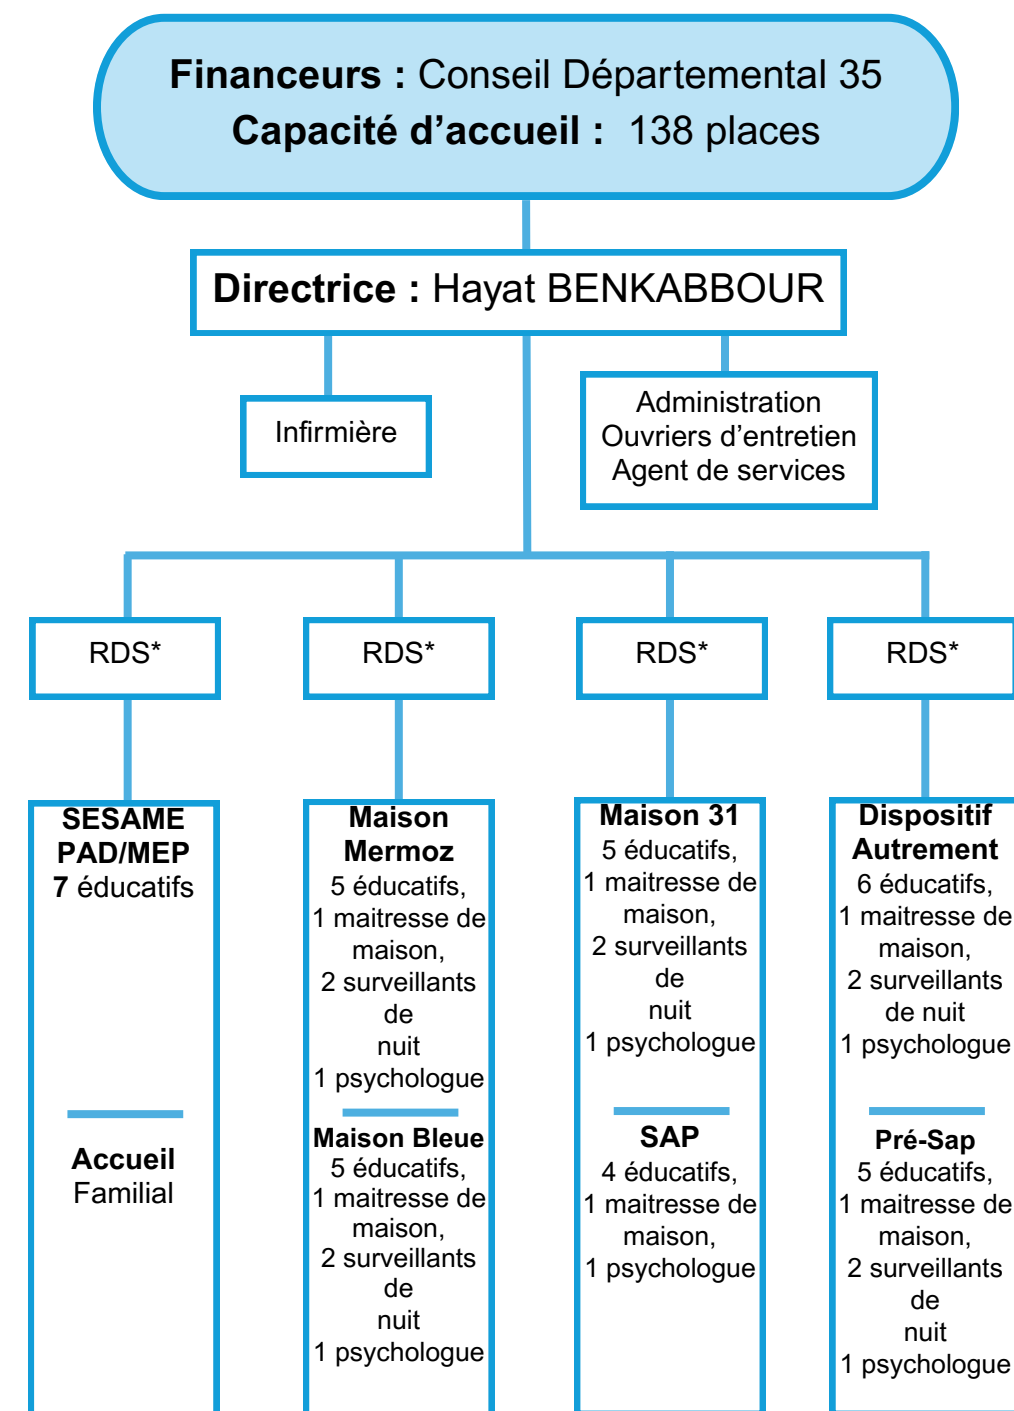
**Financeurs :** Conseil Départemental 35
**Capacité d'accueil :** 138 places

**Directrice :** Hayat BENKABBOUR

Infirmière

Administration
Ouvriers d'entretien
Agent de services

RDS*

RDS*

RDS*

RDS*

**SESAME PAD/MEP**
**7** éducatifs

**Accueil** Familial

**Maison Mermoz**
5 éducatifs,
1 maitresse de maison,
2 surveillants de nuit
1 psychologue

**Maison Bleue**
5 éducatifs,
1 maitresse de maison,
2 surveillants de nuit
1 psychologue

**Maison 31**
5 éducatifs,
1 maitresse de maison,
2 surveillants de nuit
1 psychologue

**SAP**
4 éducatifs,
1 maitresse de maison,
1 psychologue

**Dispositif Autrement**
6 éducatifs,
1 maitresse de maison,
2 surveillants de nuit
1 psychologue

**Pré-Sap**
5 éducatifs,
1 maitresse de maison,
2 surveillants de nuit
1 psychologue